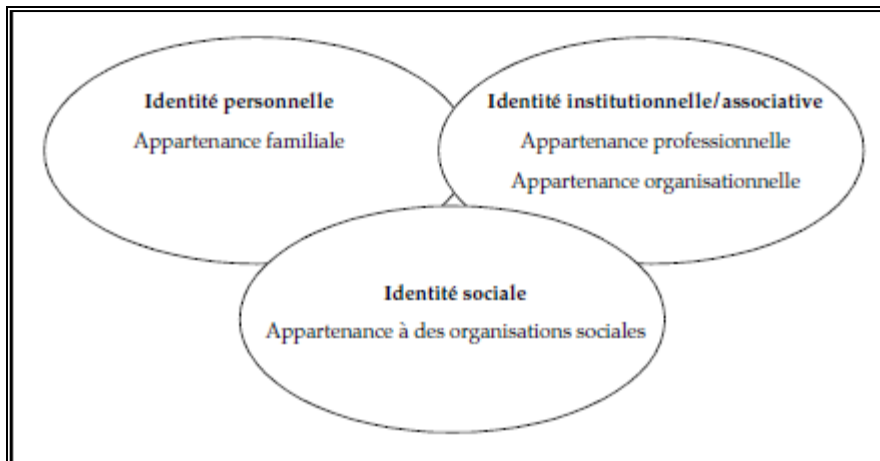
Identité personnelle
Appartenance familiale

Identité institutionnelle/associative
Appartenance professionnelle
Appartenance organisationnelle

Identité sociale
Appartenance à des organisations sociales